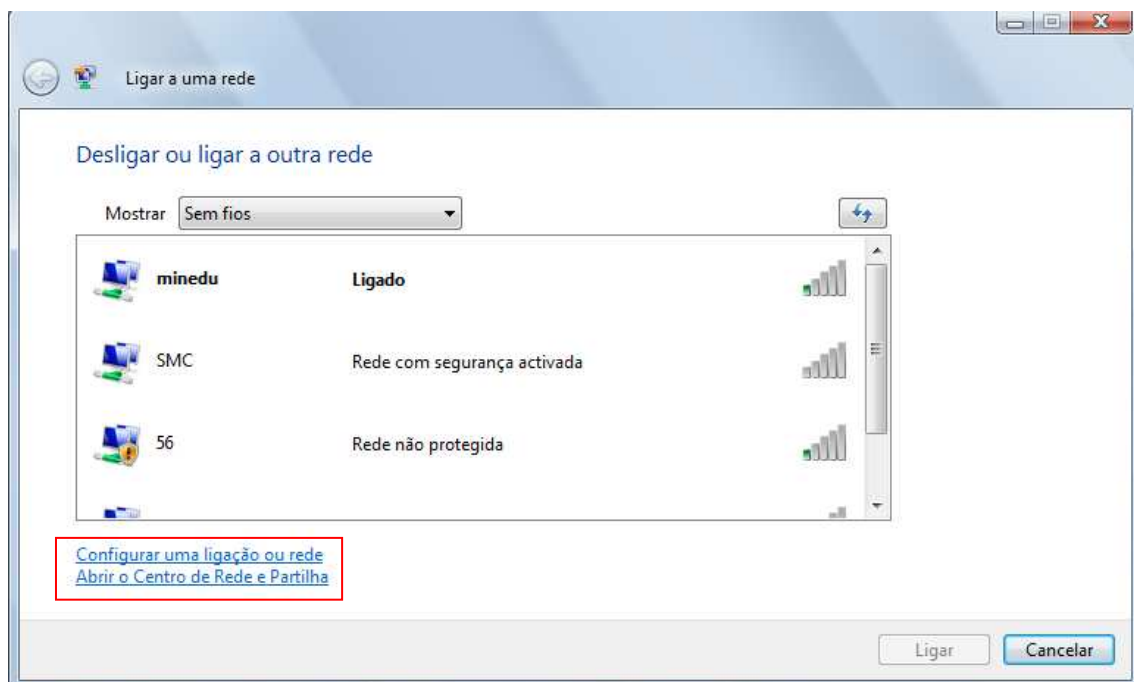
Ligar a uma rede

Desligar ou ligar a outra rede

Mostrar Sem fios

minedu Ligado

SMC Rede com segurança activada

56 Rede não protegida

Configurar uma ligação ou rede
Abrir o Centro de Rede e Partilha

Ligar Cancelar